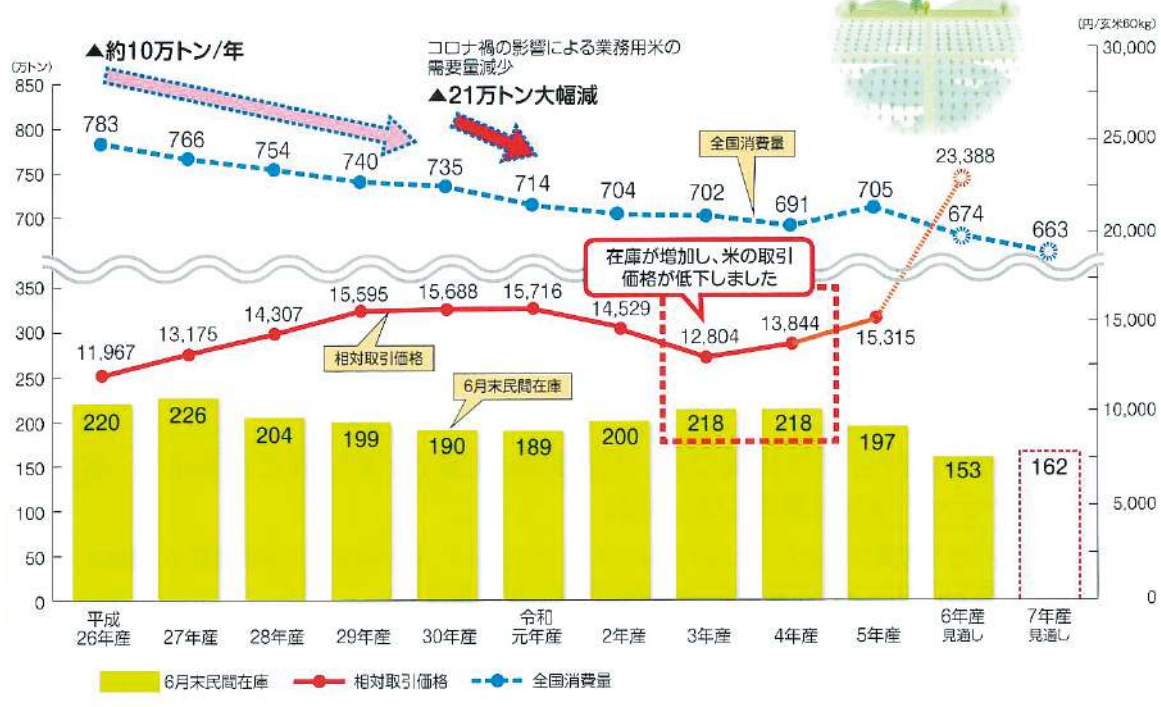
▲約10万トン/年

コロナ禍の影響による業務用米の需要量減少
▲21万トン大幅減

(万トン)
850
800
750
700
350
300
250
200
150
100
50
0

(円/玄米60kg)
30,000
25,000
20,000
15,000
10,000
5,000
0

全国消費量
783
766
754
740
735
714
704
702
691
705
674
663

23,388

在庫が増加し、米の取引価格が低下しました

相対取引価格
11,967
13,175
14,307
15,595
15,688
15,716
14,529
12,804
13,844
15,315

6月末民間在庫
220
226
204
199
190
189
200
218
218
197
153
162

平成26年産
27年産
28年産
29年産
30年産
令和元年産
2年産
3年産
4年産
5年産
6年産見通し
7年産見通し

6月末民間在庫
相対取引価格
全国消費量